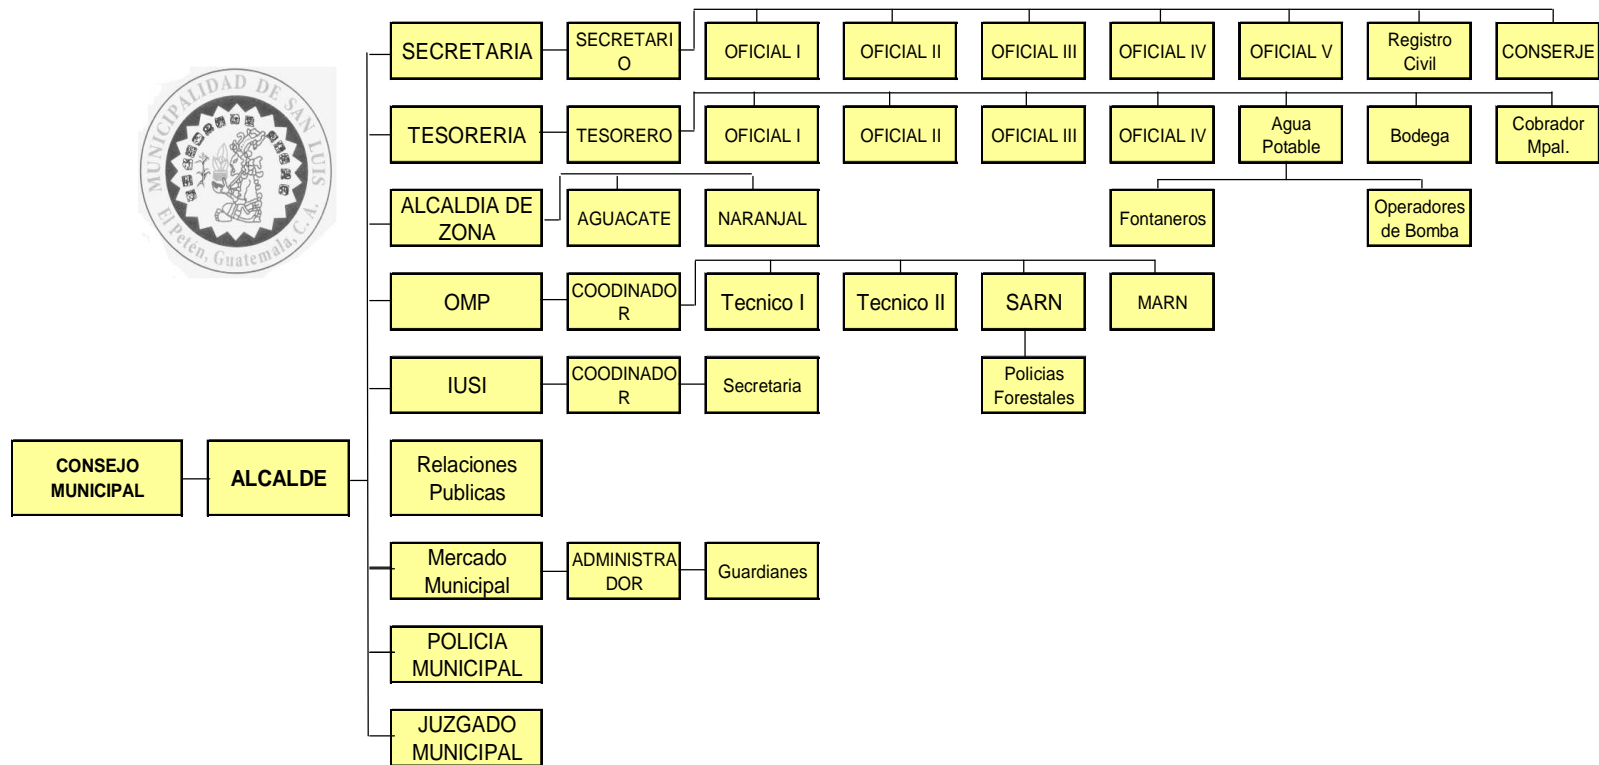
MUNICIPALIDAD DE SAN LUIS
El Petén, Guatemala, C.A.

CONSEJO MUNICIPAL

ALCALDE

SECRETARIA
SECRETARIO
OFICIAL I
OFICIAL II
OFICIAL III
OFICIAL IV
OFICIAL V
Registro Civil
CONSERJE

TESORERIA
TESORERO
OFICIAL I
OFICIAL II
OFICIAL III
OFICIAL IV
Agua Potable
Bodega
Cobrador Mpal.
Fontaneros
Operadores de Bomba

ALCALDIA DE ZONA
AGUACATE
NARANJAL

OMP
COODINADOR
Tecnico I
Tecnico II
SARN
MARN
Policias Forestales

IUSI
COODINADOR
Secretaria

Relaciones Publicas

Mercado Municipal
ADMINISTRADOR
Guardianes

POLICIA MUNICIPAL

JUZGADO MUNICIPAL